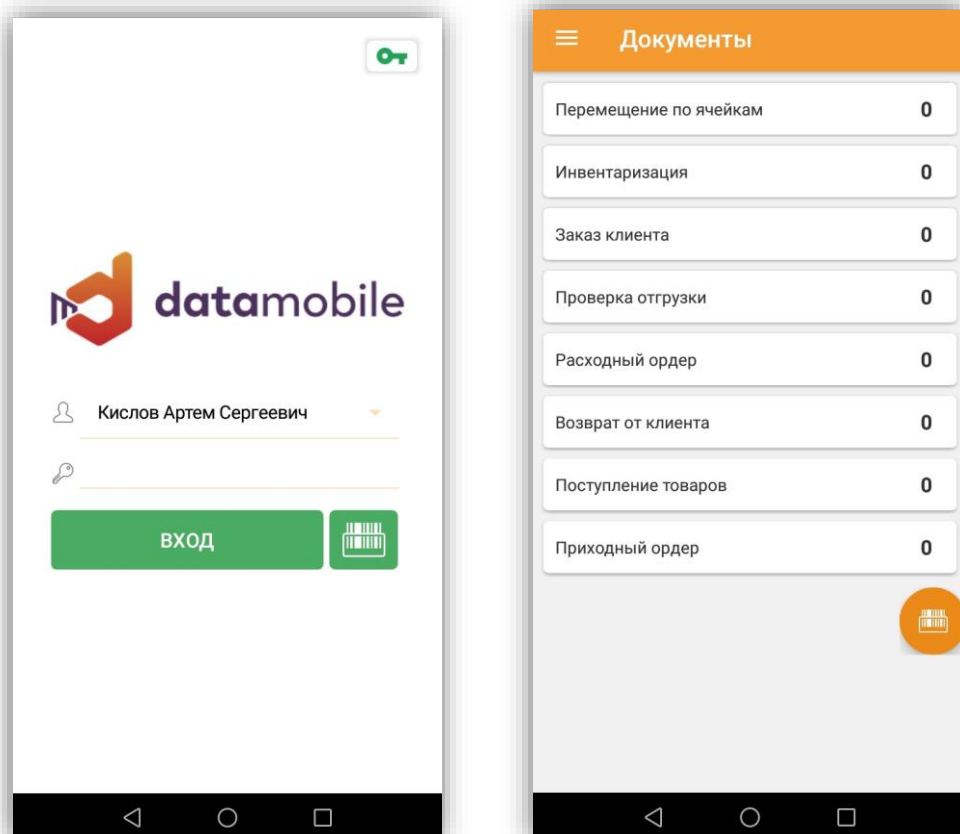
datamobile

Кислов Артем Сергеевич

ВХОД

Документы

| | |
|---|---|
| Перемещение по ячейкам | 0 |
| Инвентаризация | 0 |
| Заказ клиента | 0 |
| Проверка отгрузки | 0 |
| Расходный ордер | 0 |
| Возврат от клиента | 0 |
| Поступление товаров | 0 |
| Приходный ордер | 0 |